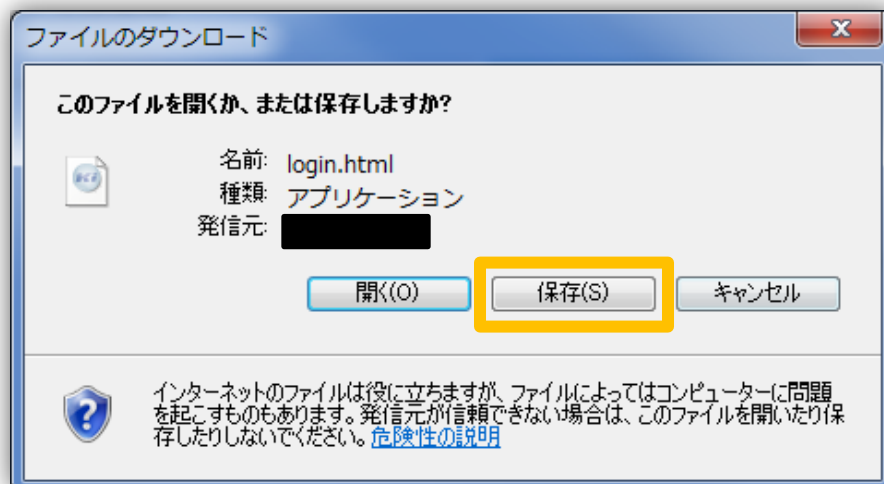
ファイルのダウンロード

このファイルを開くか、または保存しますか?

名前: login.html
種類: アプリケーション
発信元: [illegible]

開く(O)
保存(S)
キャンセル

インターネットのファイルは役に立ちますが、ファイルによってはコンピューターに問題を起こすものもあります。発信元が信頼できない場合は、このファイルを開いたり保存したりしないでください。危険性の説明